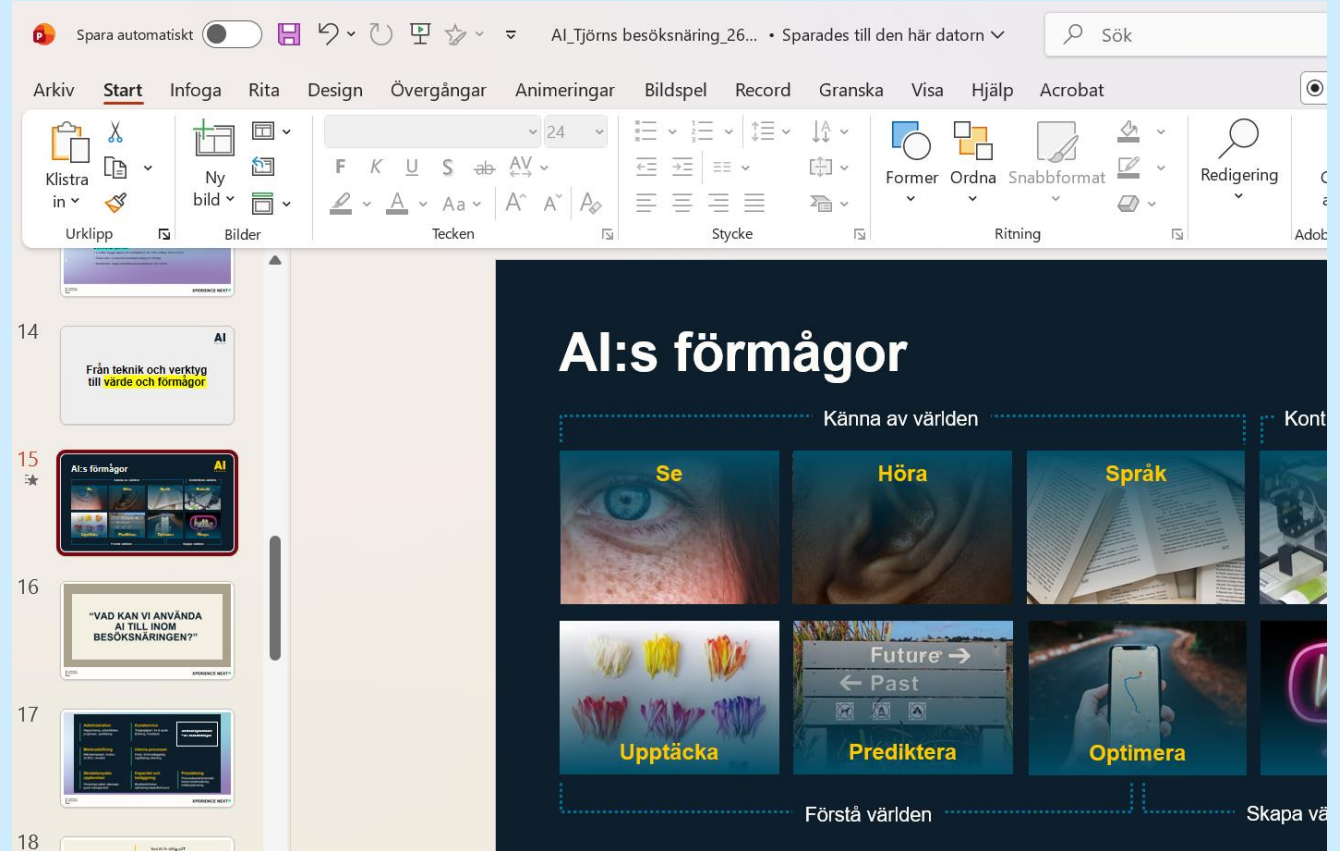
Spara automatiskt

AI_Tjörns besöksnäring_26... • Sparades till den här datorn

Sök

Arkiv Start Infoga Rita Design Övergångar Animeringar Bildspel Record Granska Visa Hjälp Acrobat

Klistra in

Urklipp

Ny bild

Bilder

24

F K U S ab AV

Aa

Tecken

Stycke

Former Ordna Snabbformat

Ritning

Redigering

Adob

14

AI

Från teknik och verktyg till värde och förmågor

15

AI:s förmågor

AI

16

"VAD KAN VI ANVÄNDA AI TILL INOM BESÖKSNÄRINGEN?"

17

18

XPERIENCE NEXT

AI:s förmågor

Känna av världen

Kont

Se

Höra

Språk

Future →

← Past

Upptäcka

Prediktera

Optimera

Förstå världen

Skapa vä